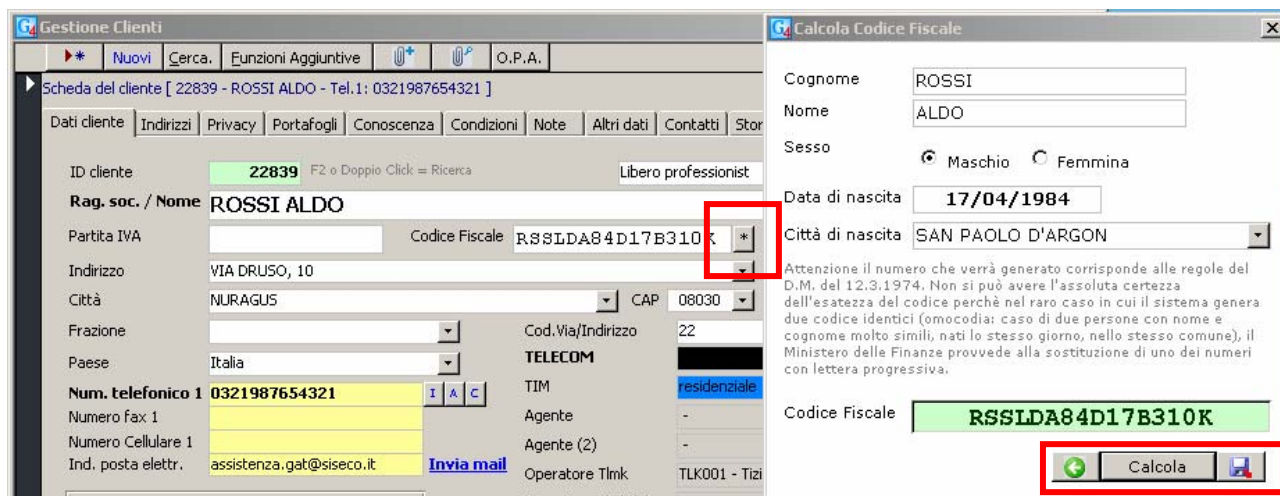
Gestione Clienti

▸* | Nuovi | Cerca. | Funzioni Aggiuntive | O.P.A.

Scheda del cliente [ 22839 - ROSSI ALDO - Tel.1: 0321987654321 ]

Dati cliente | Indirizzi | Privacy | Portafogli | Conoscenza | Condizioni | Note | Altri dati | Contatti | Stor

ID cliente 22839 F2 o Doppio Click = Ricerca
Libero professionist

Rag. soc. / Nome ROSSI ALDO

Partita IVA
Codice Fiscale RSSLDA84D17B310K *

Indirizzo VIA DRUSO, 10

Città NURAGUS
CAP 08030

Frazione
Cod.Via/Indirizzo 22

Paese Italia
TELECOM

Num. telefonico 1 0321987654321 I A C
TIM residenziale

Numero fax 1
Agente -

Numero Cellulare 1
Agente (2) -

Ind. posta elettr. assistenza.gat@siseco.it Invia mail
Operatore Tlmk TLK001 - Tizi

Calcola Codice Fiscale

Cognome ROSSI
Nome ALDO
Sesso
Maschio
Femmina
Data di nascita 17/04/1984
Città di nascita SAN PAOLO D'ARGON

Attenzione il numero che verrà generato corrisponde alle regole del D.M. del 12.3.1974. Non si può avere l'assoluta certezza dell'esatezza del codice perchè nel raro caso in cui il sistema genera due codice identici (omocodia: caso di due persone con nome e cognome molto simili, nati lo stesso giorno, nello stesso comune), il Ministero delle Finanze provvede alla sostituzione di uno dei numeri con lettera progressiva.

Codice Fiscale RSSLDA84D17B310K

Calcola